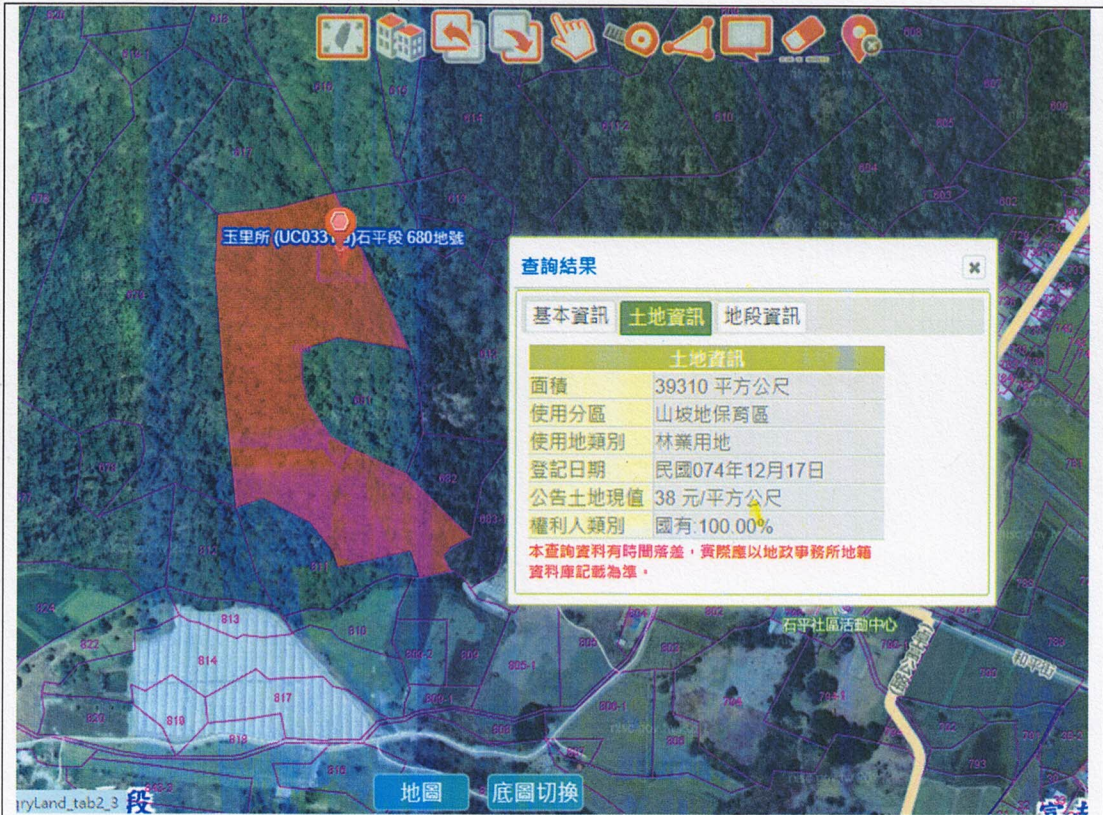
玉里所 (UC033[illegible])石平段 680地號

查詢結果

基本資訊 土地資訊 地段資訊

| 土地資訊 | |
|---|---|
| 面積 | 39310 平方公尺 |
| 使用分區 | 山坡地保育區 |
| 使用地類別 | 林業用地 |
| 登記日期 | 民國074年12月17日 |
| 公告土地現值 | 38 元/平方公尺 |
| 權利人類別 | 國有:100.00% |

本查詢資料有時間落差，實際應以地政事務所地籍資料庫記載為準。

石平社區活動中心

和平街

813 814 817 818 819 822 823 824 810 811 805-1 806 808 793 602 603 605 617 618 610 612

地圖 底圖切換

gryLand_tab2_3

段